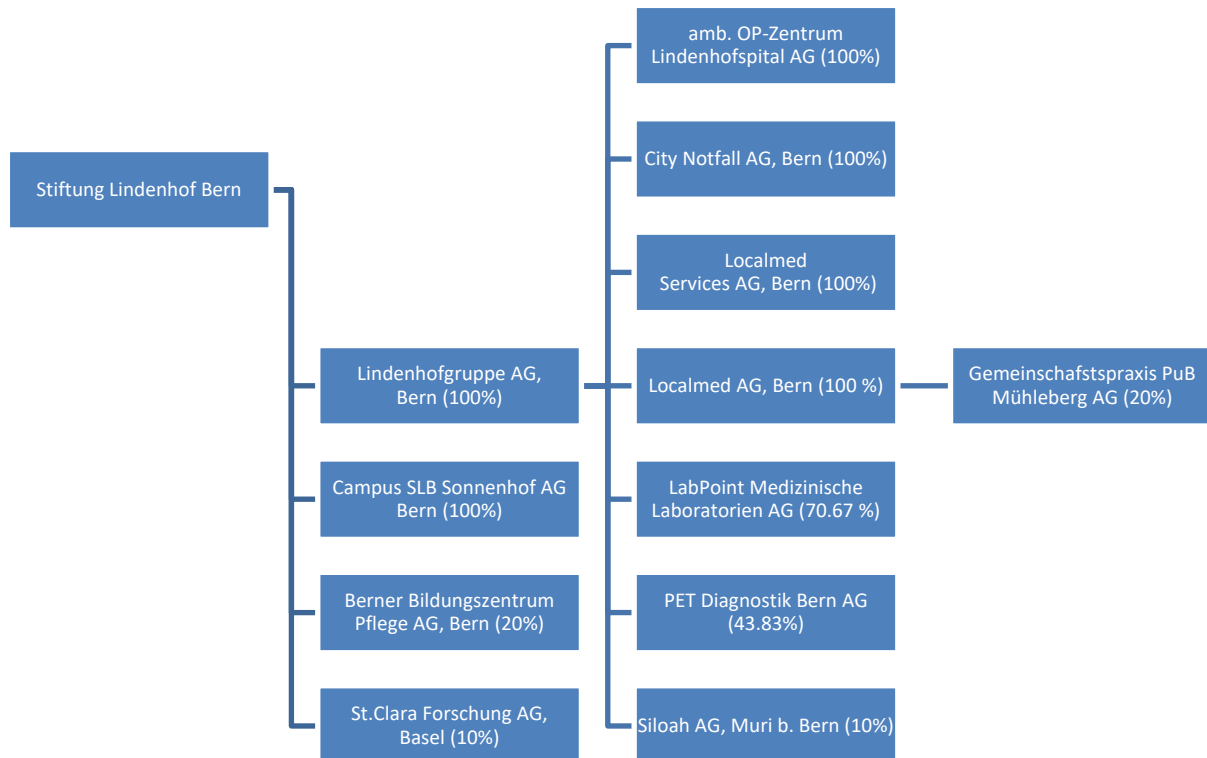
Stiftung Lindenhof Bern

Lindenhofgruppe AG, Bern (100%)

Campus SLB Sonnenhof AG Bern (100%)

Berner Bildungszentrum Pflege AG, Bern (20%)

St.Clara Forschung AG, Basel (10%)

amb. OP-Zentrum Lindenhofspital AG (100%)

City Notfall AG, Bern (100%)

Localmed Services AG, Bern (100%)

Localmed AG, Bern (100 %)

Gemeinschaftspraxis PuB Mühleberg AG (20%)

LabPoint Medizinische Laboratorien AG (70.67 %)

PET Diagnostik Bern AG (43.83%)

Siloah AG, Muri b. Bern (10%)